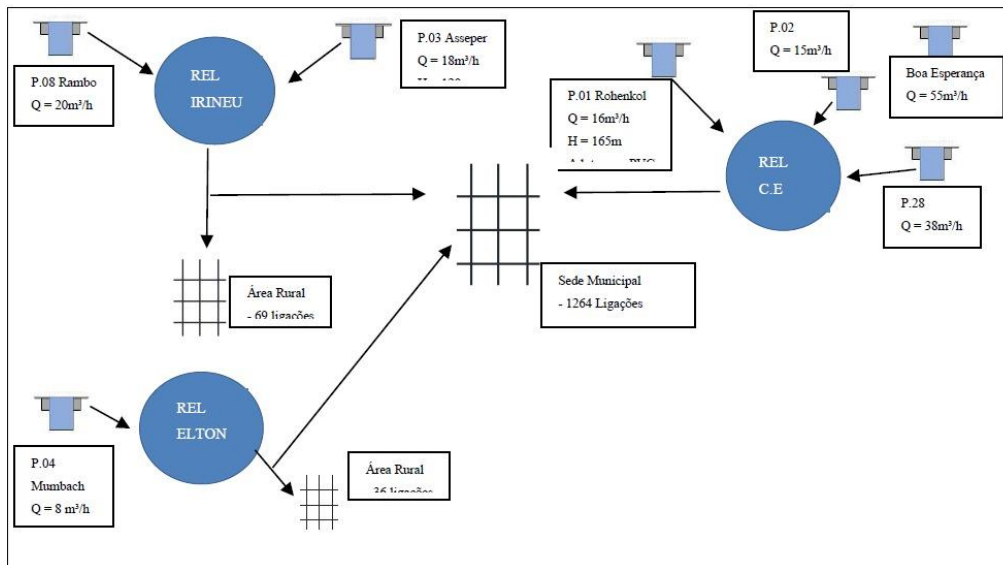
P.08 Rambo
Q = 20m³/h

REL
IRINEU

P.03 Asseper
Q = 18m³/h
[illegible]

P.02
Q = 15m³/h

Boa Esperança
Q = 55m³/h

P.01 Rohenkol
Q = 16m³/h
H = 165m
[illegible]

REL
C.E

P.28
Q = 38m³/h

Área Rural
- 69 ligações

Sede Municipal
- 1264 Ligações

REL
ELTON

P.04
Mumbach
Q = 8 m³/h

Área Rural
36 ligações